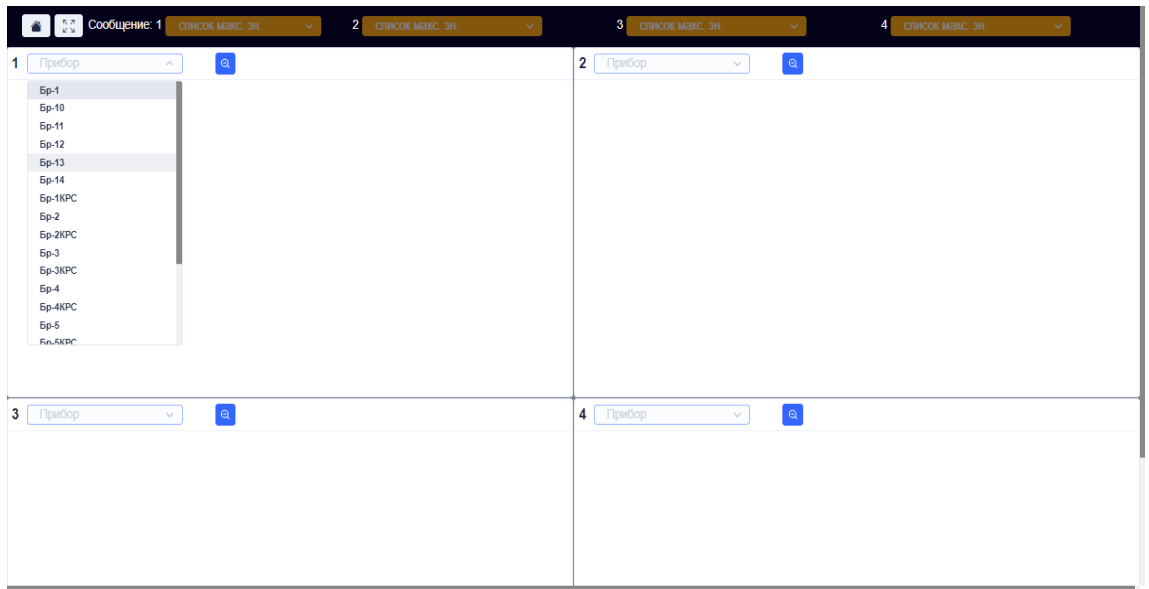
Сообщение: 1 список макс. зн. 2 список макс. зн. 3 список макс. зн. 4 список макс. зн.

1 Прибор

Бр-1
Бр-10
Бр-11
Бр-12
Бр-13
Бр-14
Бр-1КРС
Бр-2
Бр-2КРС
Бр-3
Бр-3КРС
Бр-4
Бр-4КРС
Бр-5
Бр-5КРС

2 Прибор

3 Прибор

4 Прибор